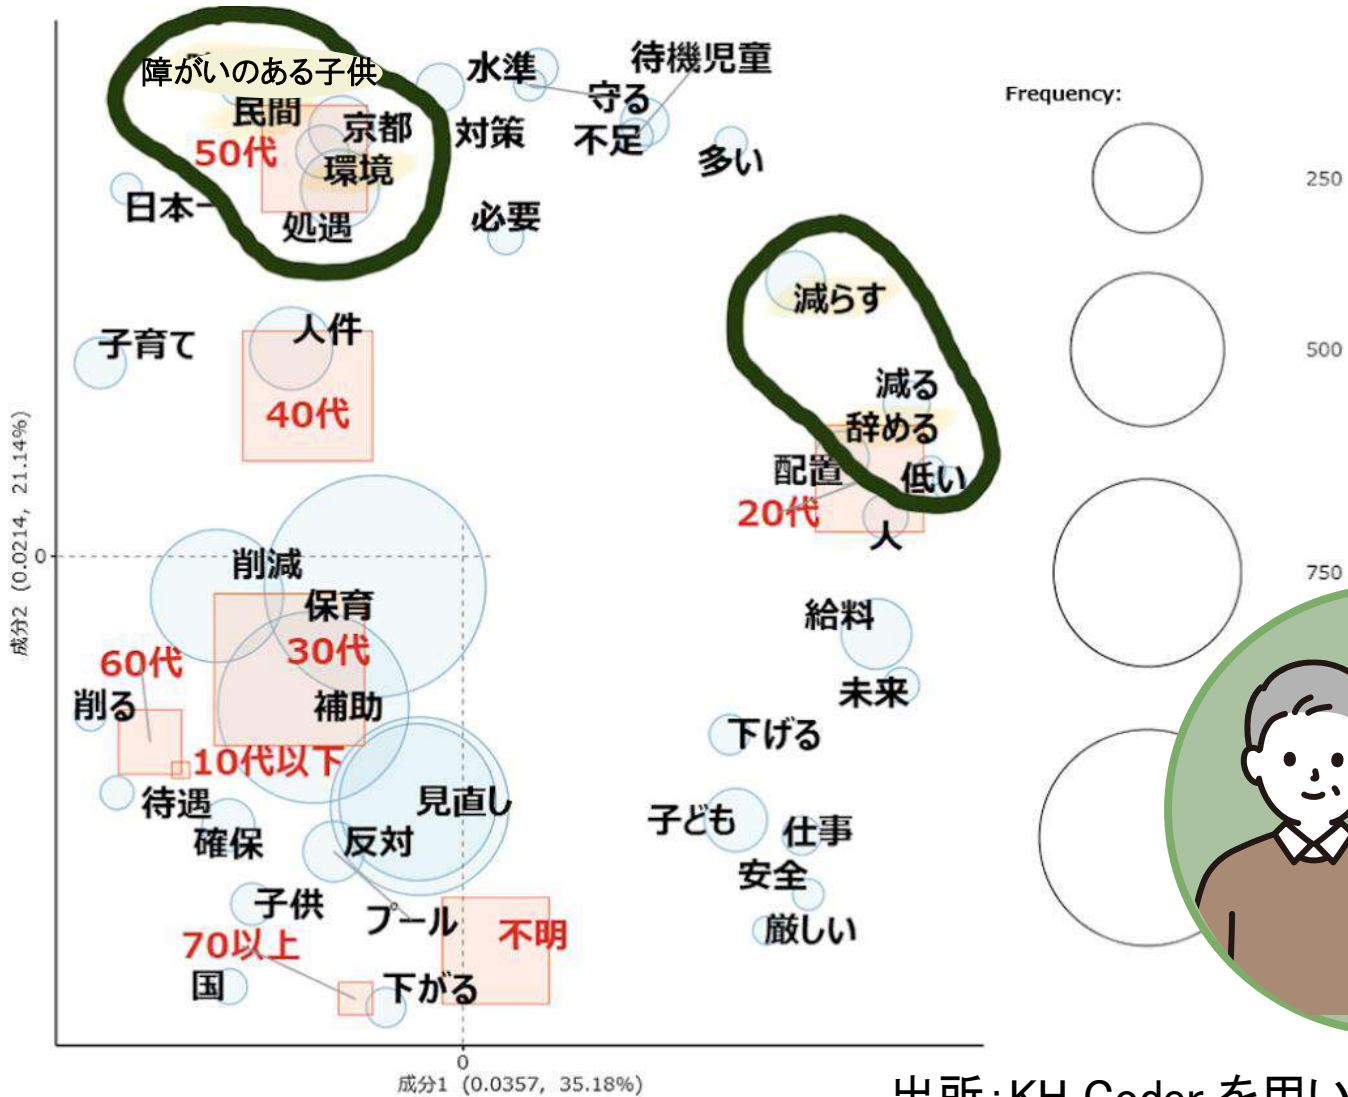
障がいのある子供
民間
京都
50代
環境
日本
処遇
水準
待機児童
守る
対策
不足
多い
必要
減らす
減る
辞める
配置
低い
20代
人
子育て
人件
40代
削減
保育
30代
60代
補助
削る
10代以下
待遇
確保
見直し
反対
子供
プール
不明
70以上
国
下がる
給料
未来
下げる
子ども
仕事
安全
厳しい
Frequency:
250
500
750
0
0
成分2 (0.0214, 21.14%)
成分1 (0.0357, 35.18%)
出所:KH Coder を用い